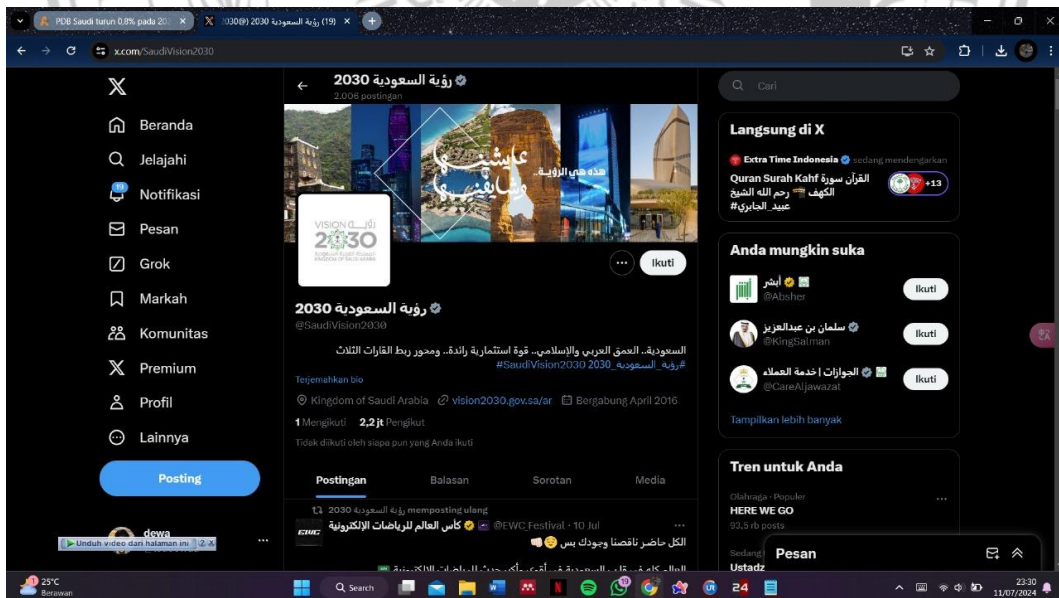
PDB Saudi turun 0,8% pada 20
(19) رؤية السعودية 2030 (@SaudiVision2030)
x.com/SaudiVision2030

Beranda
Jelajahi
19
Notifikasi
Pesan
Grok
Markah
Komunitas
Premium
Profil
Lainnya
Posting

dewa
Unduh video dari halaman ini 2 X

رؤية السعودية 2030
2.006 postingan

هذه هي الرؤية

VISION 2030 رؤية
KINGDOM OF SAUDI ARABIA

Ikuti

رؤية السعودية 2030
@SaudiVision2030

السعودية.. العمق العربي والإسلامي.. قوة استثمارية رائدة.. ومحور ربط القارات الثلاث
#رؤية_السعودية_2030 #SaudiVision2030

Terjemahkan bio

Kingdom of Saudi Arabia vision2030.gov.sa/ar Bergabung April 2016

1 Mengikuti 2,2 jt Pengikut

Tidak diikuti oleh siapa pun yang Anda ikuti

Postingan Balasan Sorotan Media

رؤية السعودية 2030 memposting ulang
كأس العالم للرياضات الإلكترونية @EWC_Festival · 10 Jul
الكل حاضر ناقصنا وجودك بس

Cari

Langsung di X
Extra Time Indonesia sedang mendengarkan
Quran Surah Kahf القرآن سورة الكهف رحم الله الشيخ عبيد_الجابري#
+13

Anda mungkin suka
أبشر
@Absher
Ikuti
سلمان بن عبدالعزيز
@KingSalman
Ikuti
الجوازات | خدمة العملاء
@CareAljawazat
Ikuti
Tampilkan lebih banyak

Tren untuk Anda
Olahraga · Populer
HERE WE GO
93,5 rb posts
Sedang
Ustadz

Pesan

25°C
Berawan
Search
24
23:30
11/07/2024